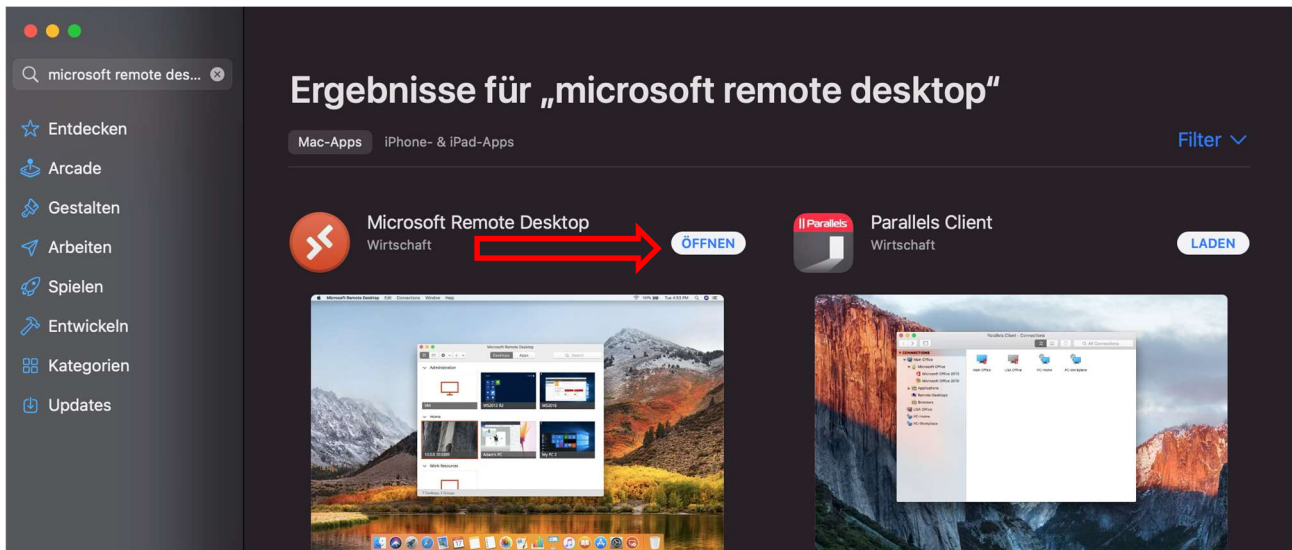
microsoft remote des...

Entdecken
Arcade
Gestalten
Arbeiten
Spielen
Entwickeln
Kategorien
Updates

Ergebnisse für „microsoft remote desktop“

Mac-Apps iPhone- & iPad-Apps

Filter

Microsoft Remote Desktop
Wirtschaft
ÖFFNEN

Parallels
Parallels Client
Wirtschaft
LADEN

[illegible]